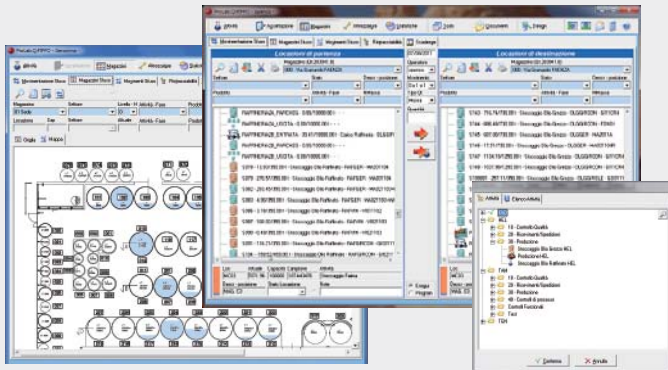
Locazioni di partenza

Locazioni di destinazione

Griglia

Gruppo

Attività

Elenco Attività

10 - Controllo Qualità

20 - Ricevimenti/Spedizioni

30 - Produzione

Stoccaggio Olio Greggio

Produzione

Stoccaggio Olio Raffinato

40 - Controlli di processo

Controlli Funzionali

Conferma

Annulla